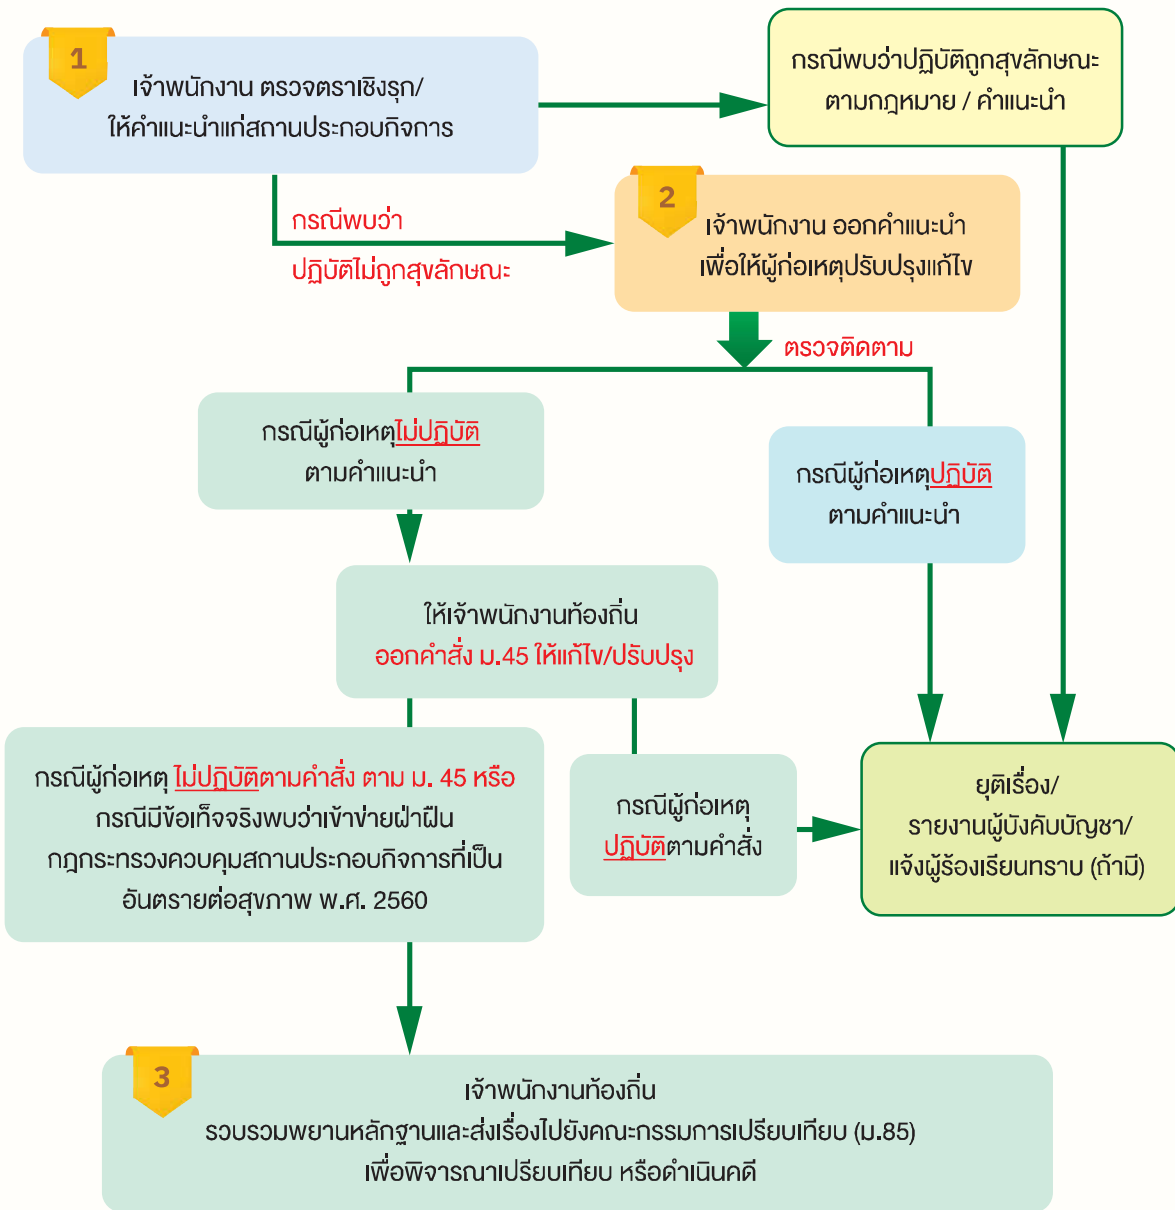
1

เจ้าพนักงาน ตรวจตราเชิงรุก/ ให้คำแนะนำแก่สถานประกอบกิจการ

กรณีพบว่าปฏิบัติถูกสุขลักษณะ ตามกฎหมาย / คำแนะนำ

กรณีพบว่า ปฏิบัติไม่ถูกสุขลักษณะ

2

เจ้าพนักงาน ออกคำแนะนำ เพื่อให้ผู้ก่อเหตุปรับปรุงแก้ไข

ตรวจติดตาม

กรณีผู้ก่อเหตุไม่ปฏิบัติ ตามคำแนะนำ

กรณีผู้ก่อเหตุปฏิบัติ ตามคำแนะนำ

ให้เจ้าพนักงานท้องถิ่น ออกคำสั่ง ม.45 ให้แก้ไข/ปรับปรุง

กรณีผู้ก่อเหตุ ไม่ปฏิบัติตามคำสั่ง ตาม ม. 45 หรือ กรณีมีข้อเท็จจริงพบว่าเข้าข่ายฝ่าฝืน กฎกระทรวงควบคุมสถานประกอบกิจการที่เป็น อันตรายต่อสุขภาพ พ.ศ. 2560

กรณีผู้ก่อเหตุ ปฏิบัติตามคำสั่ง

ยุติเรื่อง/ รายงานผู้บังคับบัญชา/ แจ้งผู้ร้องเรียนทราบ (ถ้ามี)

3

เจ้าพนักงานท้องถิ่น รวบรวมพยานหลักฐานและส่งเรื่องไปยังคณะกรรมการเปรียบเทียบ (ม.85) เพื่อพิจารณาเปรียบเทียบ หรือดำเนินคดี